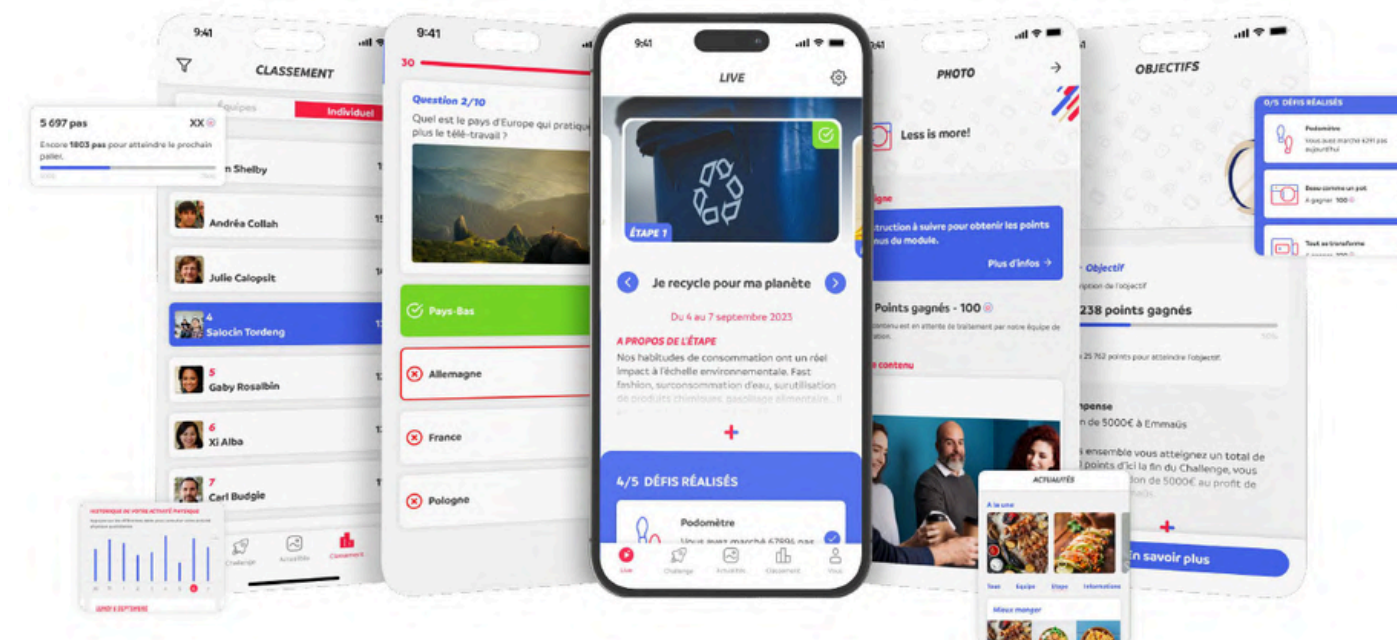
9:41
CLASSEMENT
Équipes
Individuel
5 697 pas
XX
Encore 1803 pas pour atteindre le prochain palier.
n Shelby
Andréa Collah
Julie Calopsit
4
Salocin Tordeng
5
Gaby Rosalbin
6
Xi Alba
7
Carl Budgie
Challenge
Actualités
Classement
HISTORIQUE DE VOTRE ACTIVITÉ PHYSIQUE
LUNDI 6 SEPTEMBRE

9:41
30
Question 2/10
Quel est le pays d'Europe qui pratique plus le télé-travail ?
Pays-Bas
Allemagne
France
Pologne

9:41
LIVE
ÉTAPE 1
Je recycle pour ma planète
Du 4 au 7 septembre 2023
A PROPOS DE L'ÉTAPE
Nos habitudes de consommation ont un réel impact à l'échelle environnementale. Fast fashion, surconsommation d'eau, surutilisation de produits chimiques, gaspillage alimentaire... Il
+
4/5 DÉFIS RÉALISÉS
Podomètre
Vous avez marché 67895 pas
Live
Challenge
Actualités
Classement
Vous

9:41
PHOTO
Less is more!
truction à suivre pour obtenir les points nus du module.
Plus d'infos
Points gagnés - 100
contenu
ACTUALITÉS
À la une
Tous
Equipe
Etape
Information
Mieux manger

OBJECTIFS
0/5 DÉFIS RÉALISÉS
Podomètre
Vous avez marché 4291 pas aujourd'hui
Beau comme un pot
À gagner 100
Tout se transforme
Objectif
238 points gagnés
10%
25 762 points pour atteindre l'objectif
npense
n de 5000€ à Emmaüs
ensemble vous atteignez un total de points d'ici la fin du Challenge, vous
on de 5000€ au profit de
+
n savoir plus